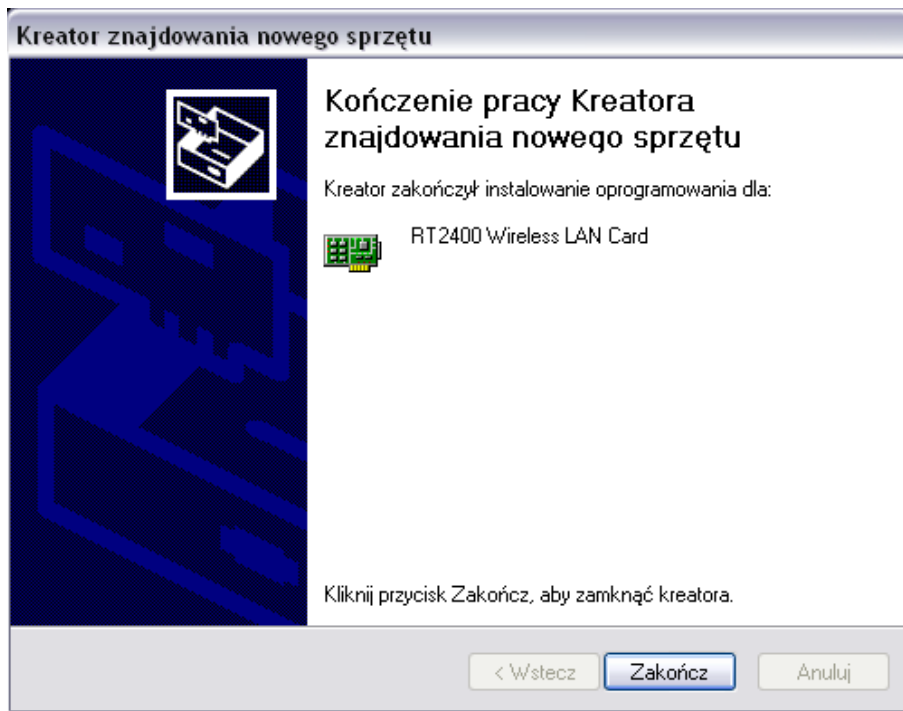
Kreator znajdowania nowego sprzętu

Kończenie pracy Kreatora znajdowania nowego sprzętu

Kreator zakończył instalowanie oprogramowania dla:

RT2400 Wireless LAN Card

Kliknij przycisk Zakończ, aby zamknąć kreatora.

< Wstecz Zakończ Anuluj